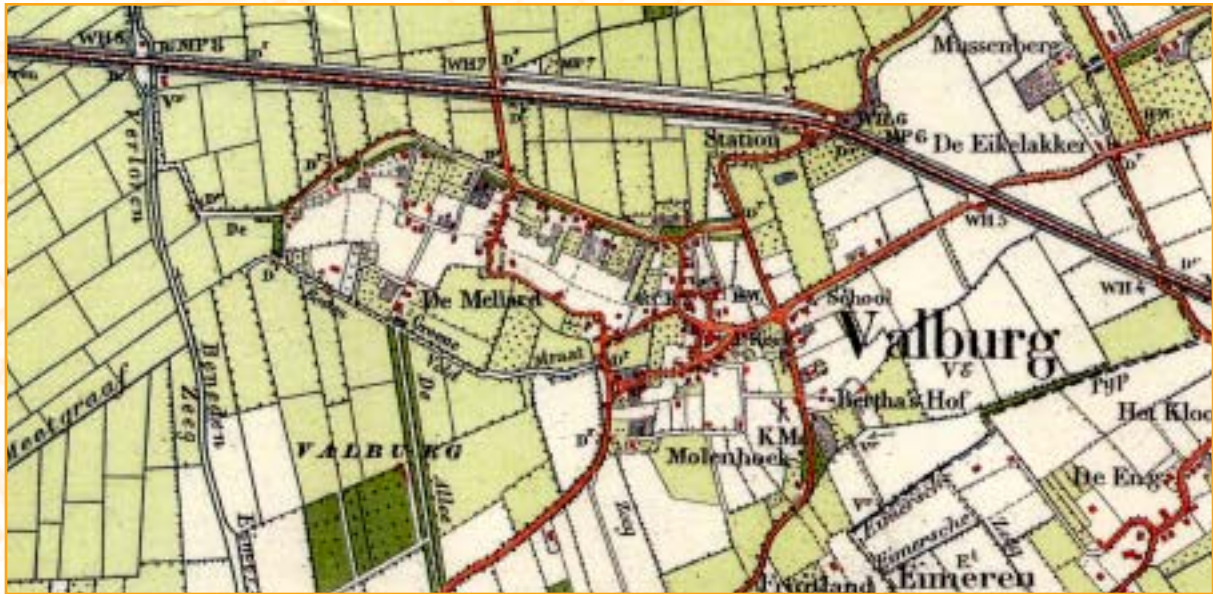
WH8
MP8
WH7
MP7
Mussenberg
Verloren
Station
WH6
MP6
De Eikelakker
De
WH5
De Mellard
R.K.
BW
School
WH4
Groene
Valburg
VG
Straat
Meentgraaf
Beneden
Zeeg
De
Bertha's Hof
Het Kloo
VALBURG
KM
Molenhoek
De Eng
Allee
Zeeg
Eimersche
Eimersche
Eimeren
Eimeren